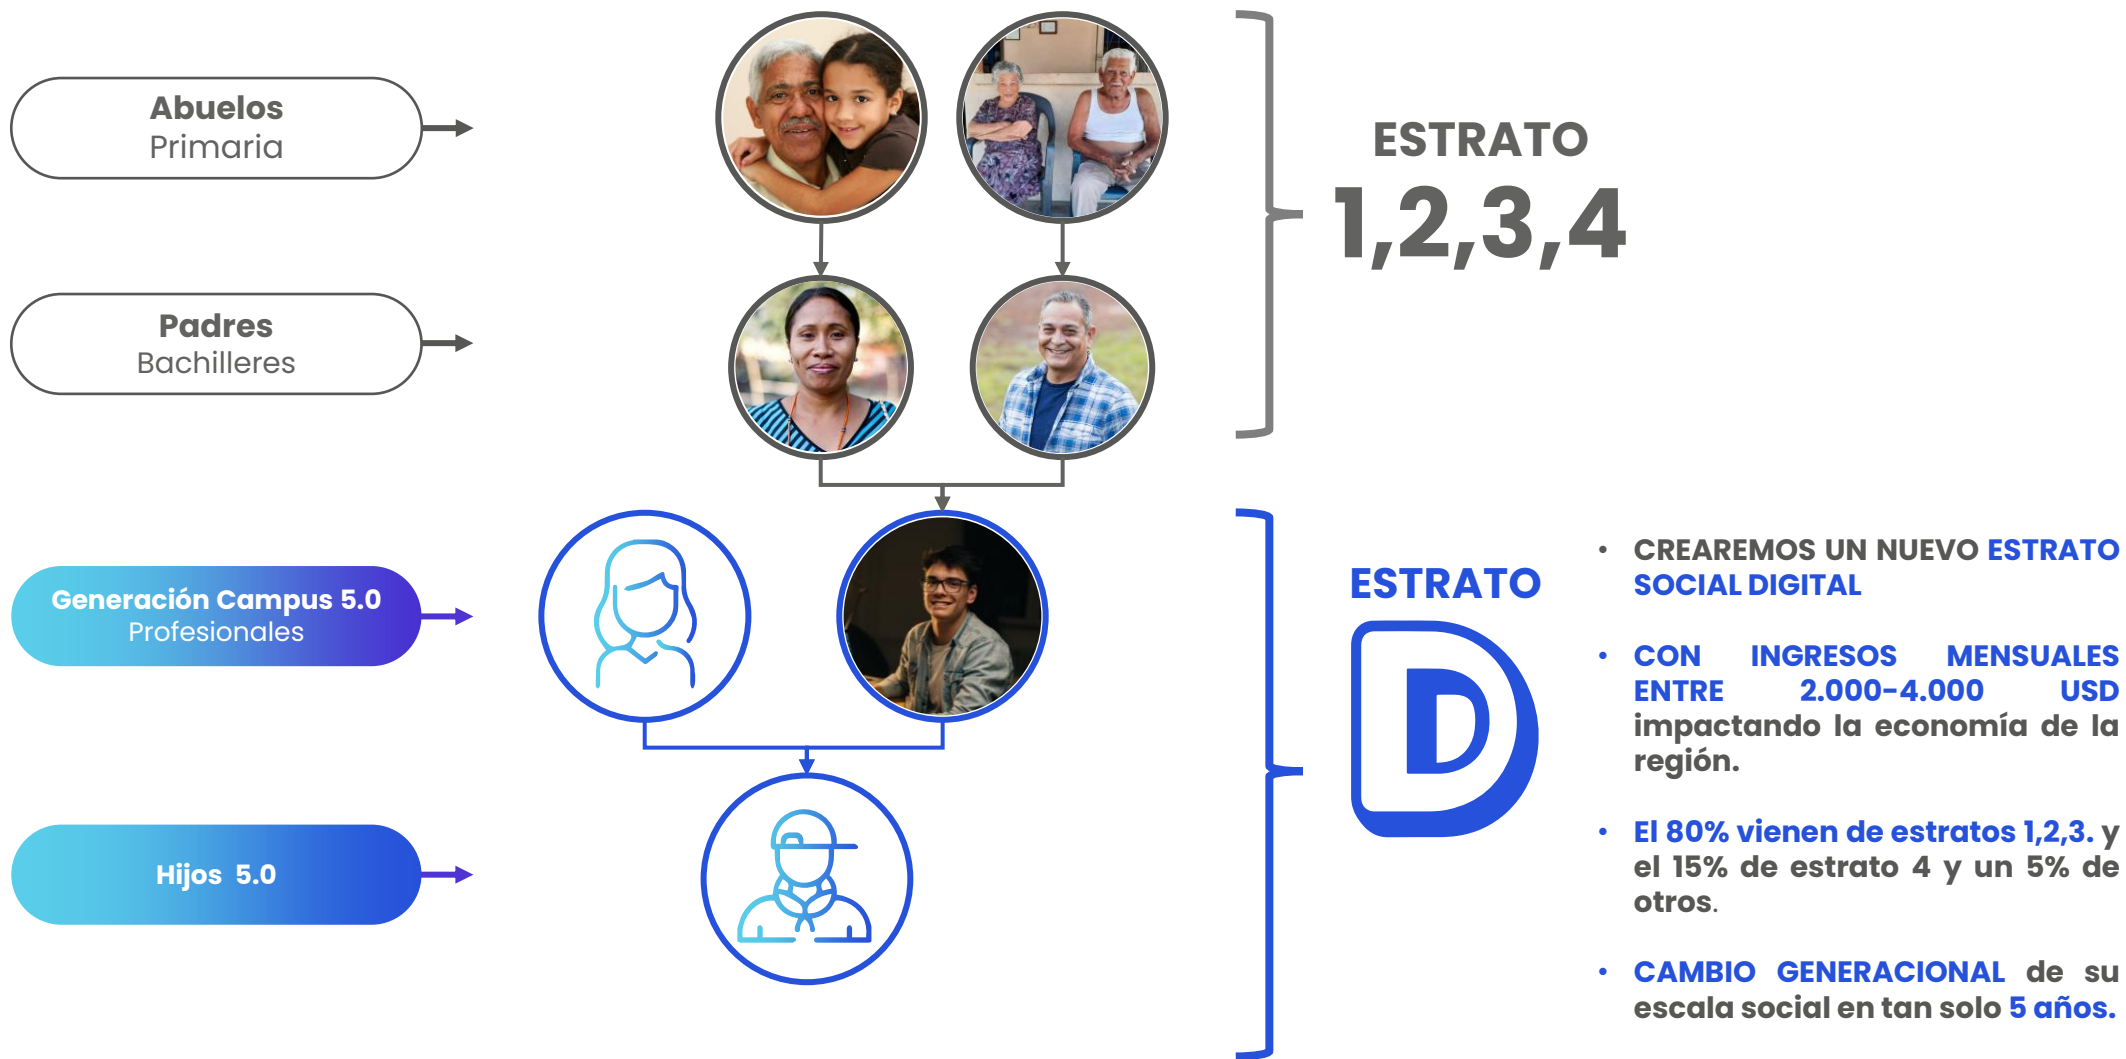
Abuelos
Primaria

Padres
Bachilleres

Generación Campus 5.0
Profesionales

Hijos 5.0

ESTRATO
1,2,3,4

ESTRATO
D

• CREAREMOS UN NUEVO ESTRATO SOCIAL DIGITAL

• CON INGRESOS MENSUALES ENTRE 2.000-4.000 USD impactando la economía de la región.

• El 80% vienen de estratos 1,2,3. y el 15% de estrato 4 y un 5% de otros.

• CAMBIO GENERACIONAL de su escala social en tan solo 5 años.